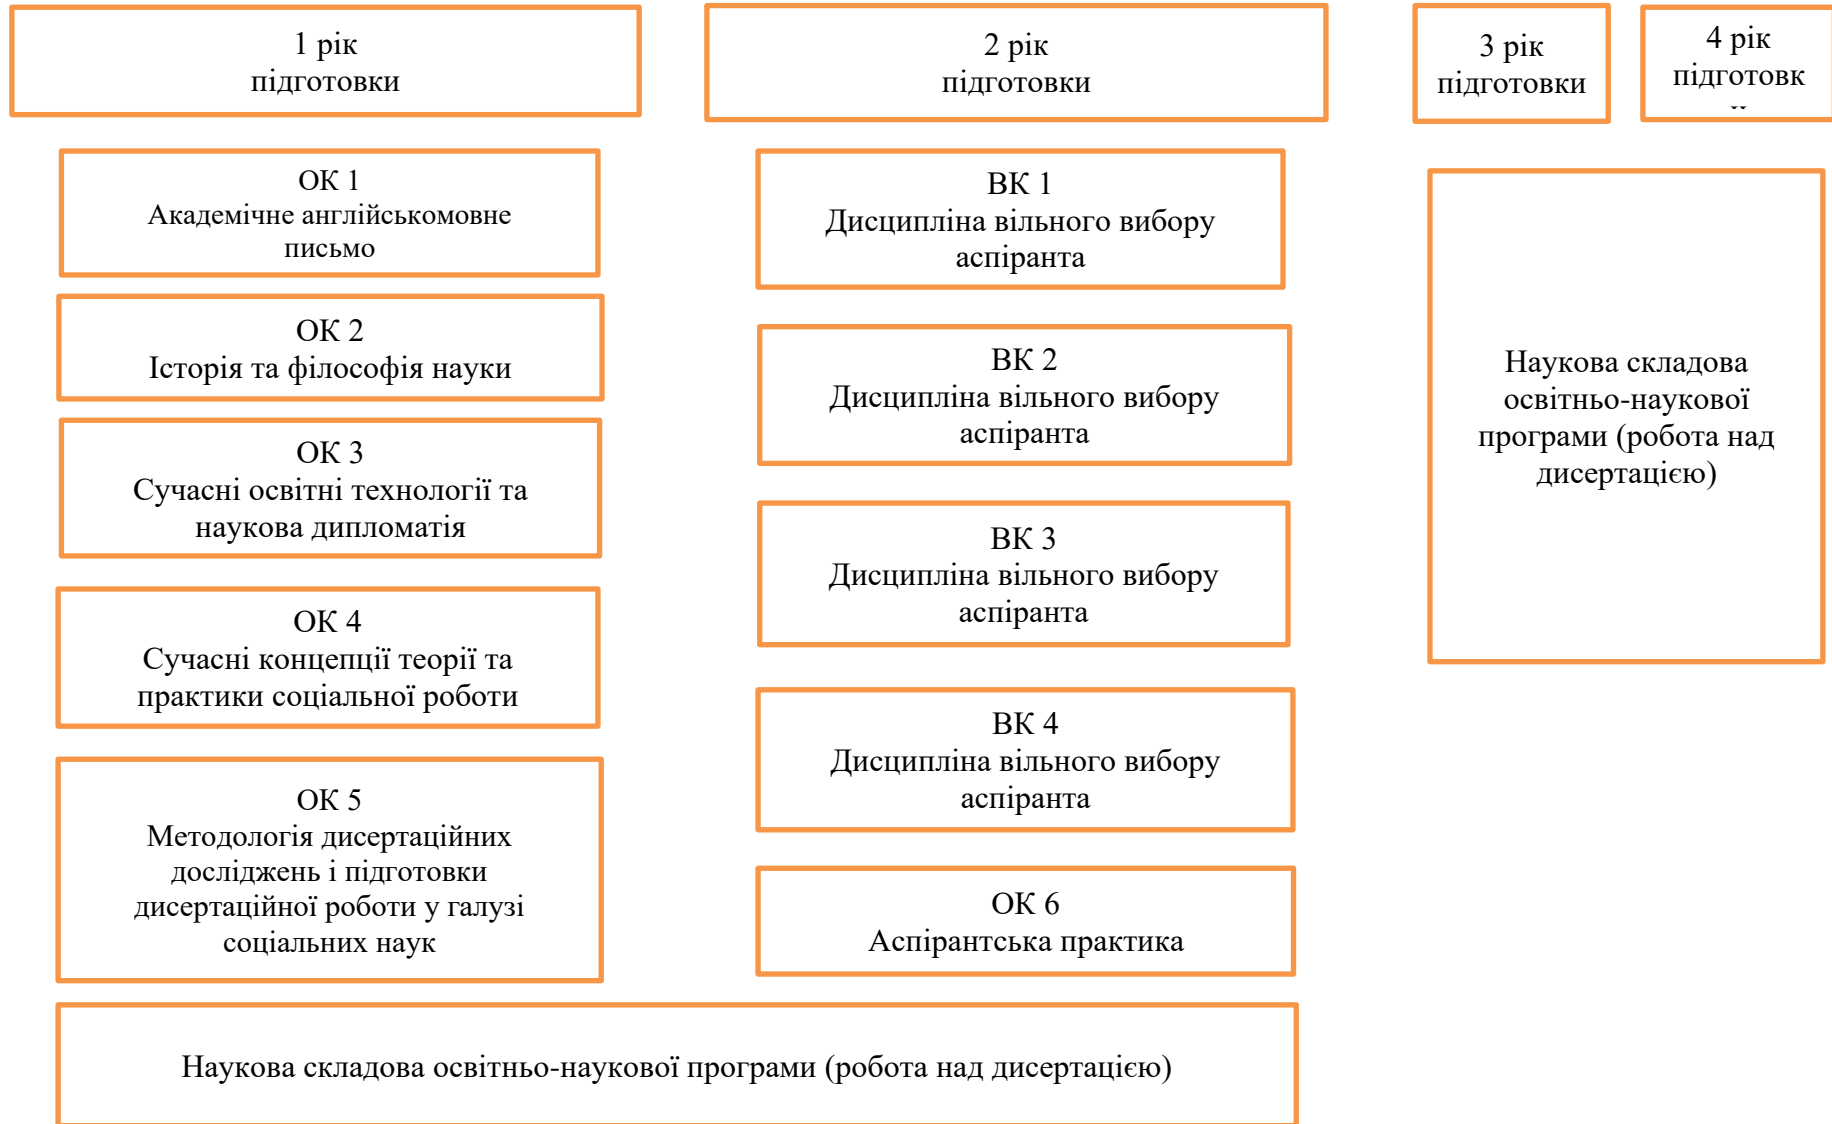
1 рік
підготовки

2 рік
підготовки

3 рік
підготовки

4 рік
підготовк
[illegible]

ОК 1
Академічне англійськомовне письмо

ОК 2
Історія та філософія науки

ОК 3
Сучасні освітні технології та наукова дипломатія

ОК 4
Сучасні концепції теорії та практики соціальної роботи

ОК 5
Методологія дисертаційних досліджень і підготовки дисертаційної роботи у галузі соціальних наук

ВК 1
Дисципліна вільного вибору аспіранта

ВК 2
Дисципліна вільного вибору аспіранта

ВК 3
Дисципліна вільного вибору аспіранта

ВК 4
Дисципліна вільного вибору аспіранта

ОК 6
Аспірантська практика

Наукова складова освітньо-наукової програми (робота над дисертацією)

Наукова складова освітньо-наукової програми (робота над дисертацією)